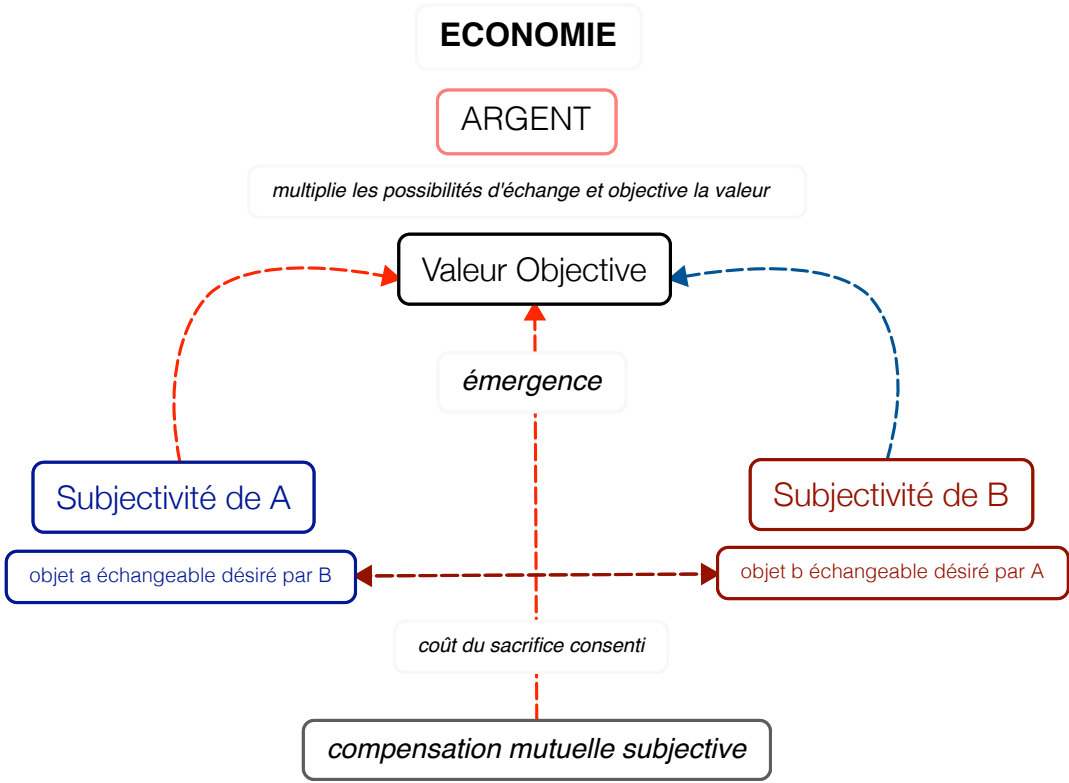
ECONOMIE

ARGENT

multiplie les possibilités d'échange et objective la valeur

Valeur Objective

émergence

Subjectivité de A

Subjectivité de B

objet a échangeable désiré par B

objet b échangeable désiré par A

coût du sacrifice consenti

compensation mutuelle subjective